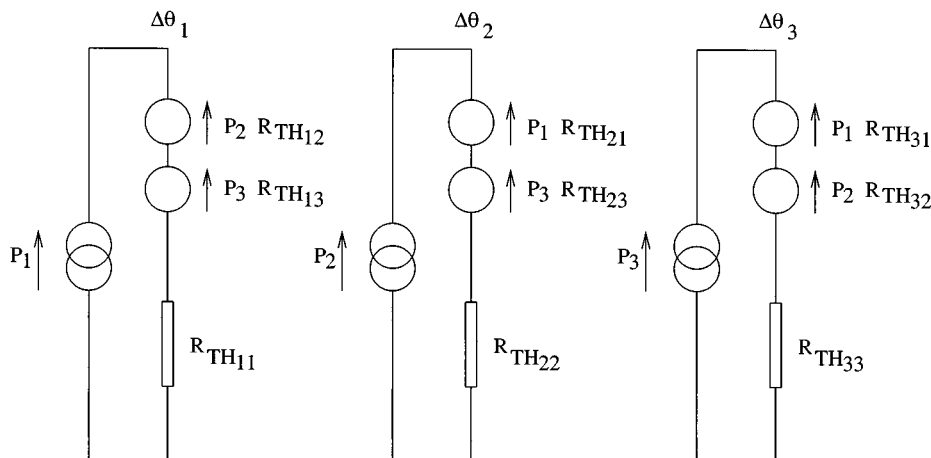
$\Delta\theta_1$

$P_2$ $R_{TH_{12}}$

$P_3$ $R_{TH_{13}}$

$P_1$

$R_{TH_{11}}$

$\Delta\theta_2$

$P_1$ $R_{TH_{21}}$

$P_3$ $R_{TH_{23}}$

$P_2$

$R_{TH_{22}}$

$\Delta\theta_3$

$P_1$ $R_{TH_{31}}$

$P_2$ $R_{TH_{32}}$

$P_3$

$R_{TH_{33}}$